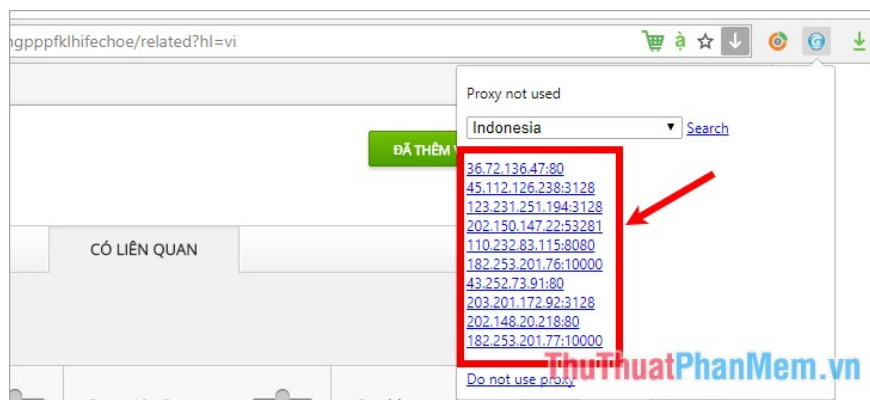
ngpppfklhifechoe/related?hl=vi

à

ĐÃ THÊM V

CÓ LIÊN QUAN

Proxy not used

Indonesia

Search

36.72.136.47:80
45.112.126.238:3128
123.231.251.194:3128
202.150.147.22:53281
110.232.83.115:8080
182.253.201.76:10000
43.252.73.91:80
203.201.172.92:3128
202.148.20.218:80
182.253.201.77:10000

Do not use proxy

ThuThuatPhanMem.vn